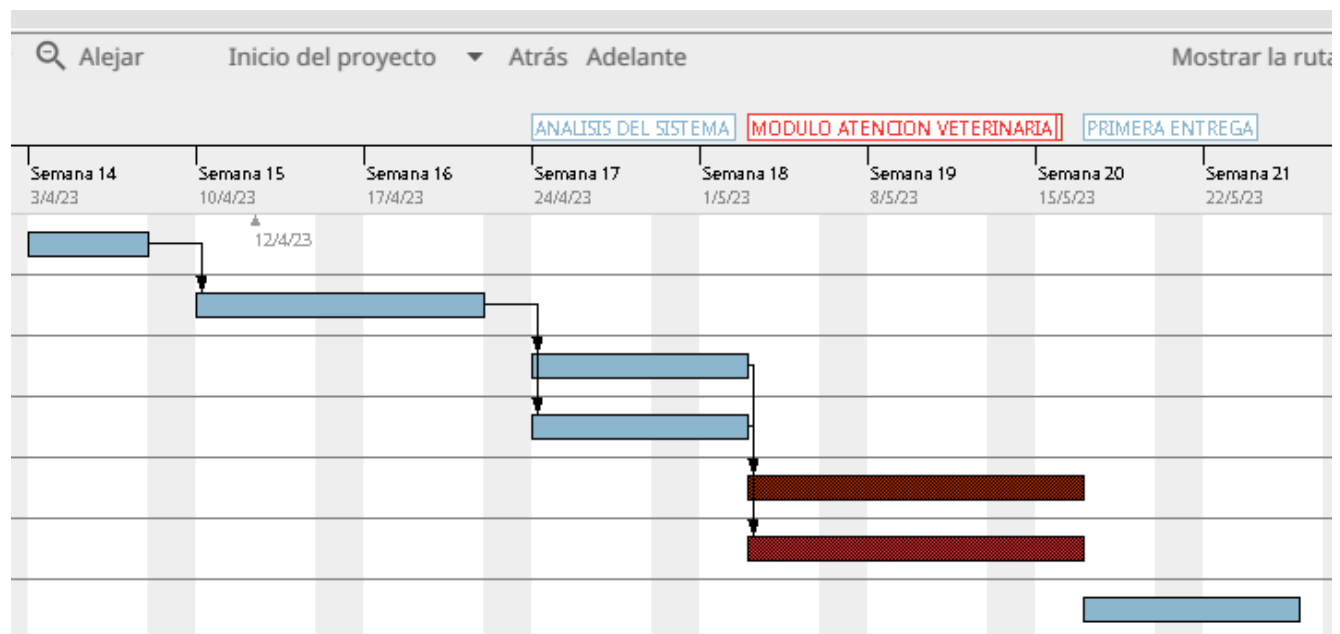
Alejar Inicio del proyecto Atrás Adelante Mostrar la ruta

ANALISIS DEL SISTEMA MODULO ATENCION VETERINARIA PRIMERA ENTREGA

Semana 14 3/4/23
Semana 15 10/4/23
Semana 16 17/4/23
Semana 17 24/4/23
Semana 18 1/5/23
Semana 19 8/5/23
Semana 20 15/5/23
Semana 21 22/5/23

12/4/23